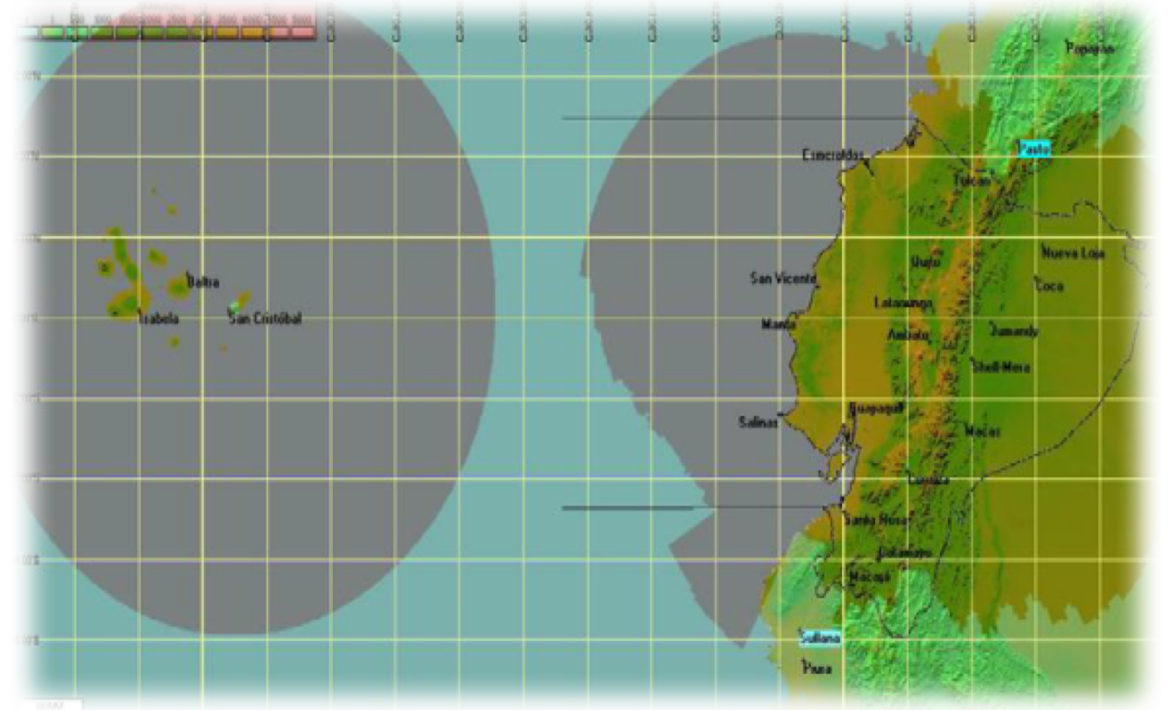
Popayán

Esmeraldas

Pasto

Tulcán

Nueva Loja

Coca

Quito

San Vicente

Latacunga

Baltra

Isabela

San Cristóbal

Manta

Ambato

Jumandy

Shell-Mera

Salinas

Guayaquil

Macas

Cuenca

Santa Rosa

Catamayo

Macará

Sullana

Piura